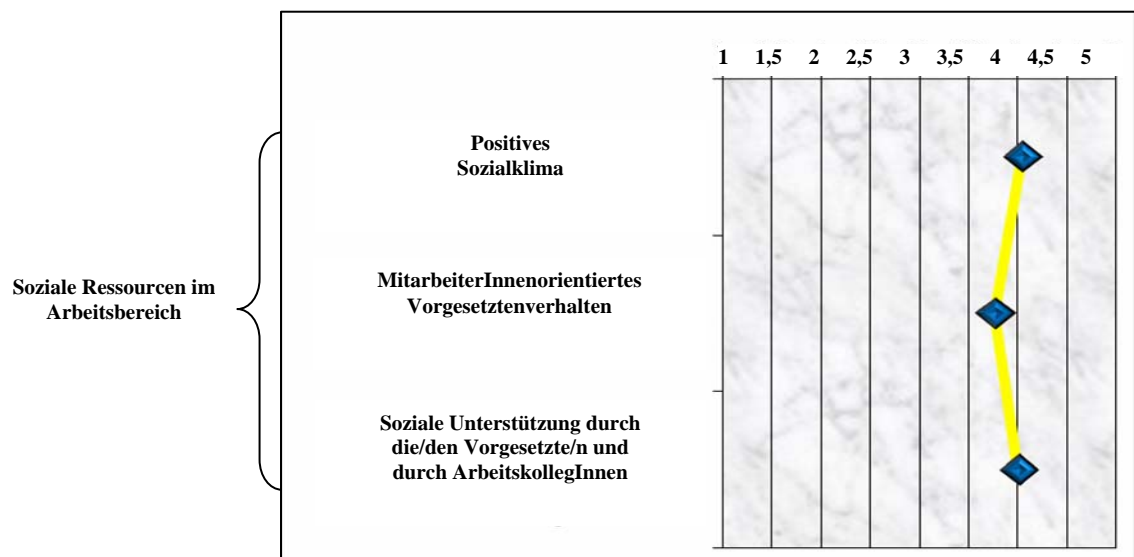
Soziale Ressourcen im Arbeitsbereich

1 1,5 2 2,5 3 3,5 4 4,5 5

Positives Sozialklima

MitarbeiterInnenorientiertes Vorgesetztenverhalten

Soziale Unterstützung durch die/den Vorgesetzte/n und durch ArbeitskollegInnen